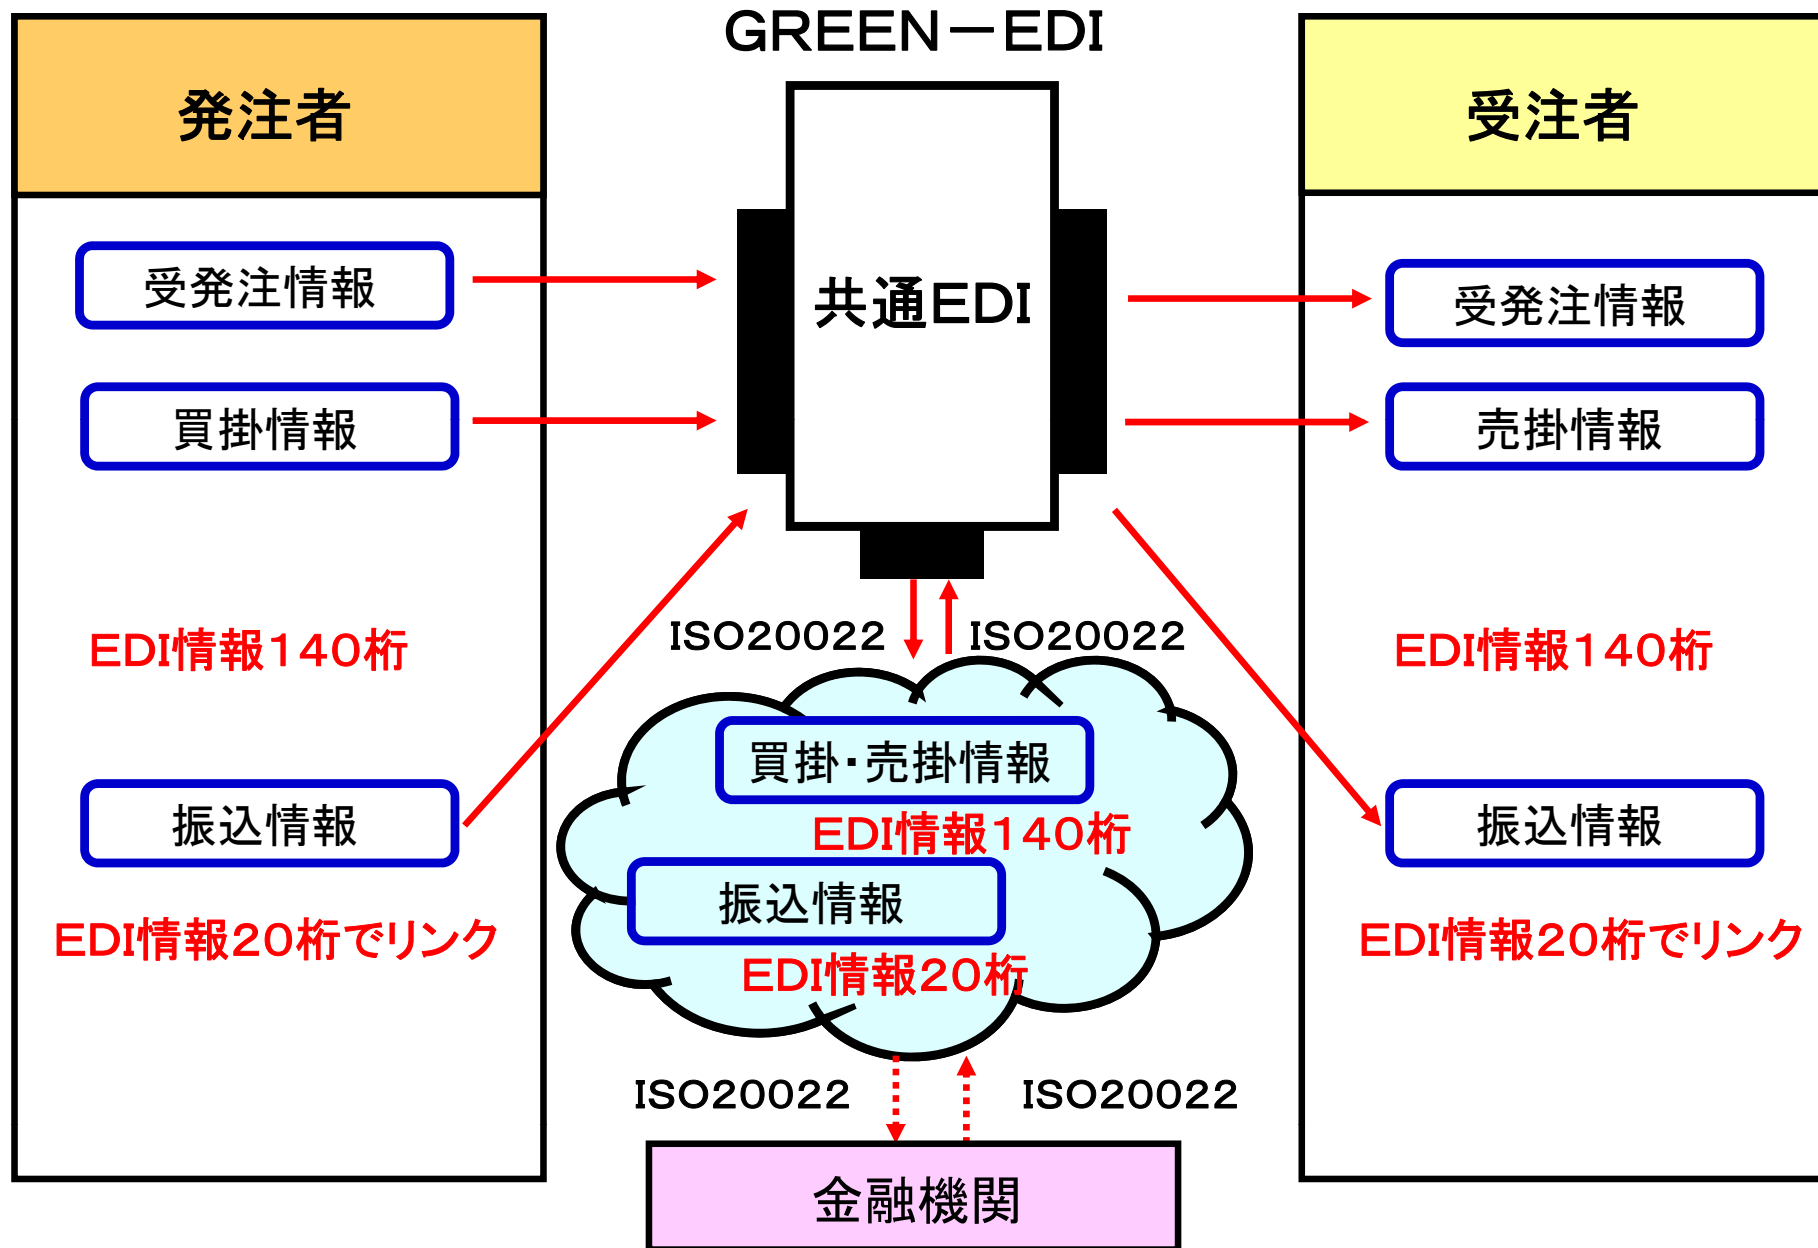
GREEN－EDI

発注者

受発注情報

買掛情報

EDI情報140桁

振込情報

EDI情報20桁でリンク

共通EDI

ISO20022

ISO20022

買掛・売掛情報

EDI情報140桁

振込情報

EDI情報20桁

ISO20022

ISO20022

金融機関

受注者

受発注情報

売掛情報

EDI情報140桁

振込情報

EDI情報20桁でリンク